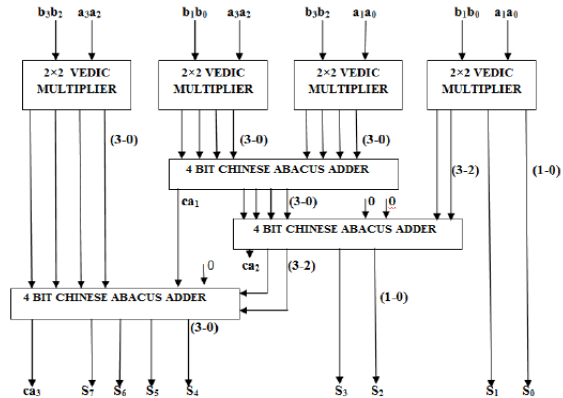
$b_3b_2$ $a_3a_2$ $b_1b_0$ $a_3a_2$ $b_3b_2$ $a_1a_0$ $b_1b_0$ $a_1a_0$

2×2 VEDIC MULTIPLIER

2×2 VEDIC MULTIPLIER

2×2 VEDIC MULTIPLIER

2×2 VEDIC MULTIPLIER

(3-0)

(3-0)

(3-0)

4 BIT CHINESE ABACUS ADDER

(3-2)

(1-0)

$ca_1$

(3-0)

0

0

4 BIT CHINESE ABACUS ADDER

0

$ca_2$

(3-2)

4 BIT CHINESE ABACUS ADDER

(1-0)

(3-0)

$ca_3$ $S_7$ $S_6$ $S_5$ $S_4$ $S_3$ $S_2$ $S_1$ $S_0$